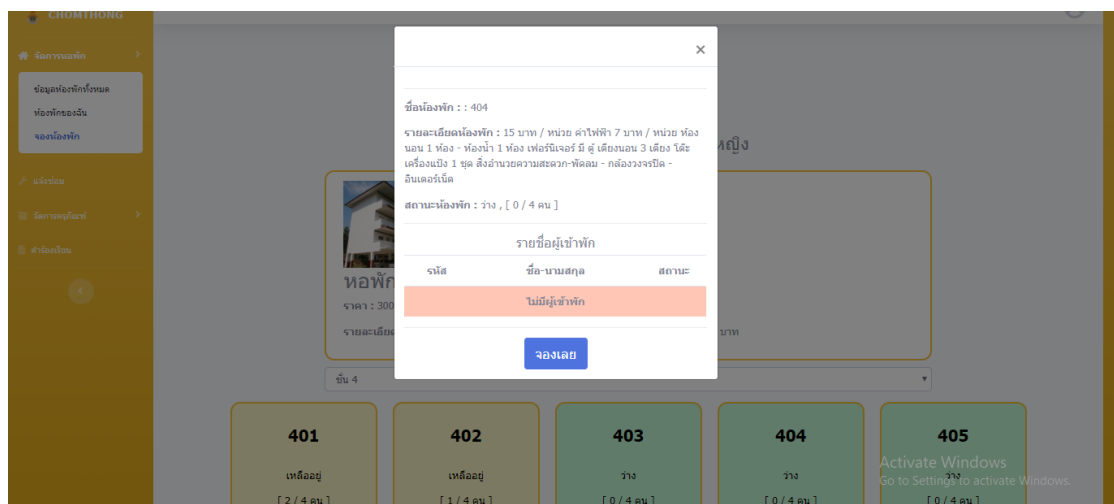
CHOMTHONG

จัดการหอพัก

ข้อมูลห้องพักทั้งหมด

ห้องพักของฉัน

จองห้องพัก

แจ้งซ่อม

จัดการครุภัณฑ์

คำร้องเรียน

×

ชื่อห้องพัก : : 404

รายละเอียดห้องพัก : 15 บาท / หน่วย ค่าไฟฟ้า 7 บาท / หน่วย ห้องนอน 1 ห้อง - ห้องน้ำ 1 ห้อง เฟอร์นิเจอร์ มี ตู้ เตียงนอน 3 เตียง โต๊ะเครื่องแป้ง 1 ชุด สิ่งอำนวยความสะดวก-พัดลม - กล้องวงจรปิด - อินเตอร์เน็ต

สถานะห้องพัก : ว่าง , [ 0 / 4 คน ]

รายชื่อผู้เข้าพัก

| รหัส | ชื่อ-นามสกุล | สถานะ |
|---|---|---|
| | ไม่มีผู้เข้าพัก | |

จองเลย

หญิง

หอพัก

ราคา : 300

รายละเอียด

บาท

ชั้น 4

401
เหลืออยู่
[ 2 / 4 คน ]

402
เหลืออยู่
[ 1 / 4 คน ]

403
ว่าง
[ 0 / 4 คน ]

404
ว่าง
[ 0 / 4 คน ]

405
ว่าง
[ 0 / 4 คน ]

Activate Windows
Go to Settings to activate Windows.